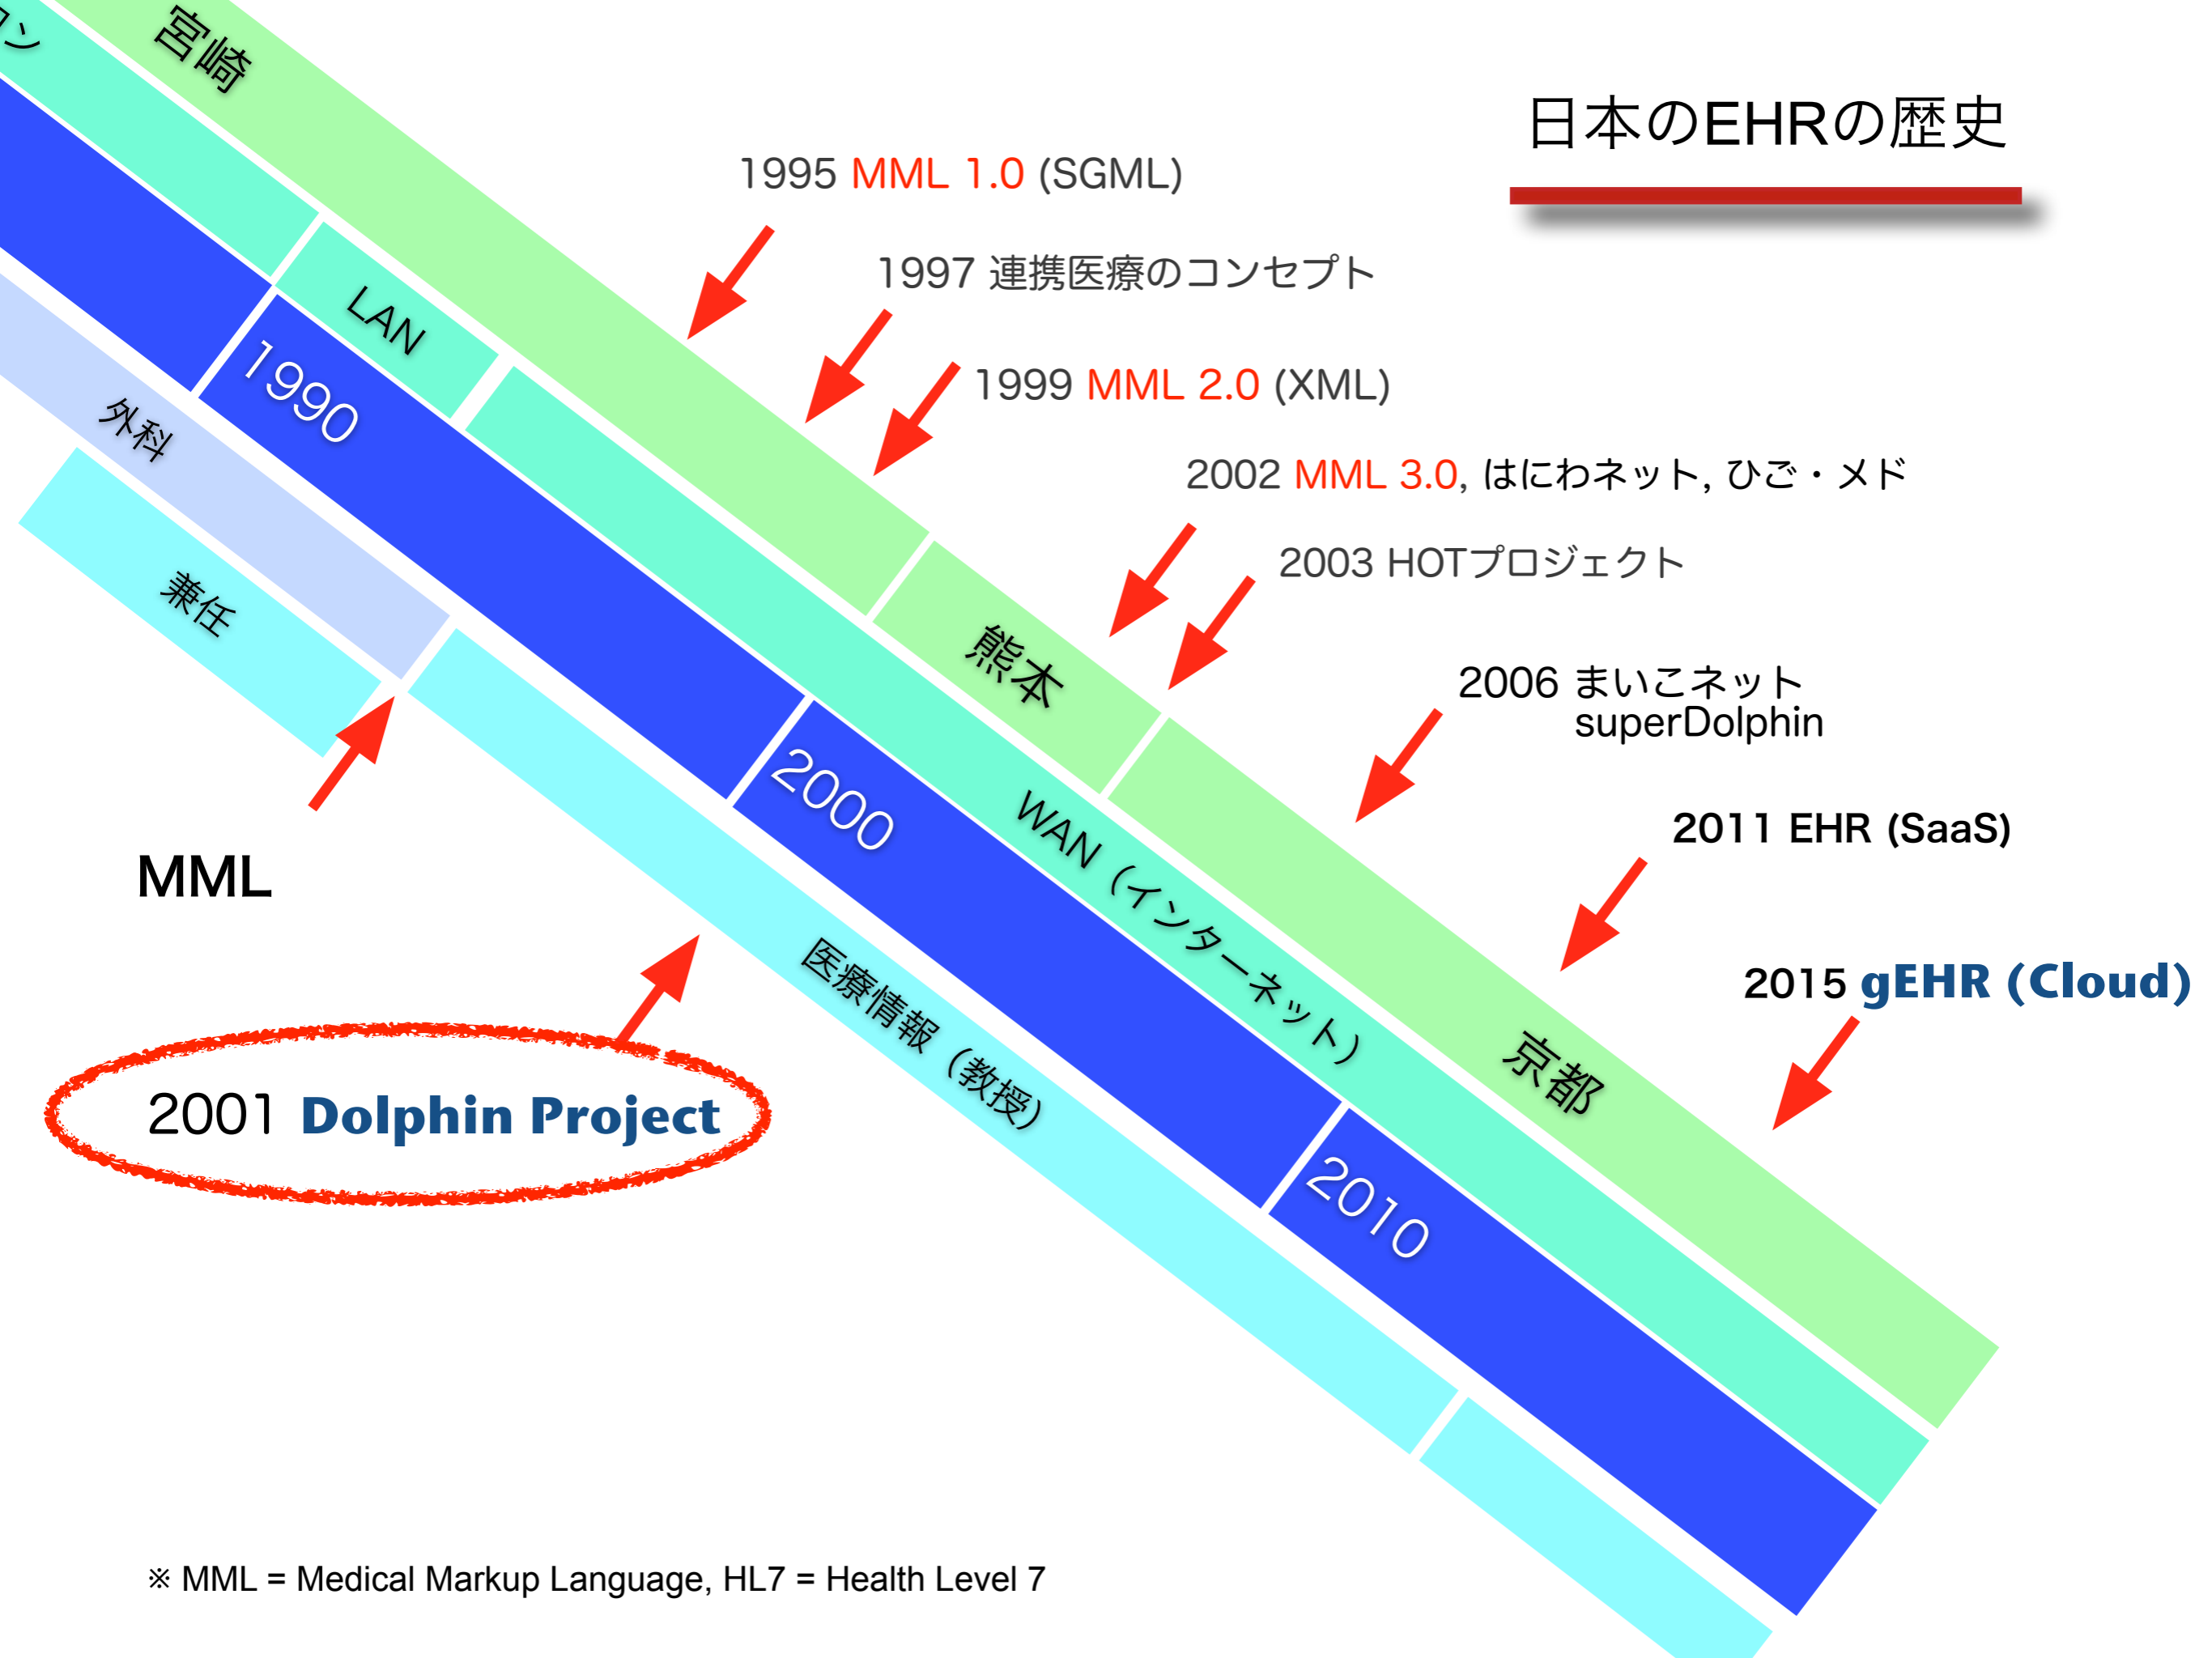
日本のEHRの歴史

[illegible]ン

宮崎

LAN

1990

外科

兼任

1995 MML 1.0 (SGML)

1997 連携医療のコンセプト

1999 MML 2.0 (XML)

2002 MML 3.0, はにわネット, ひご・メド

2003 HOTプロジェクト

熊本

2006 まいこネット
superDolphin

2000

WAN（インターネット）

2011 EHR (SaaS)

MML

2015 gEHR (Cloud)

京都

医療情報（教授）

2001 Dolphin Project

2010

※ MML = Medical Markup Language, HL7 = Health Level 7